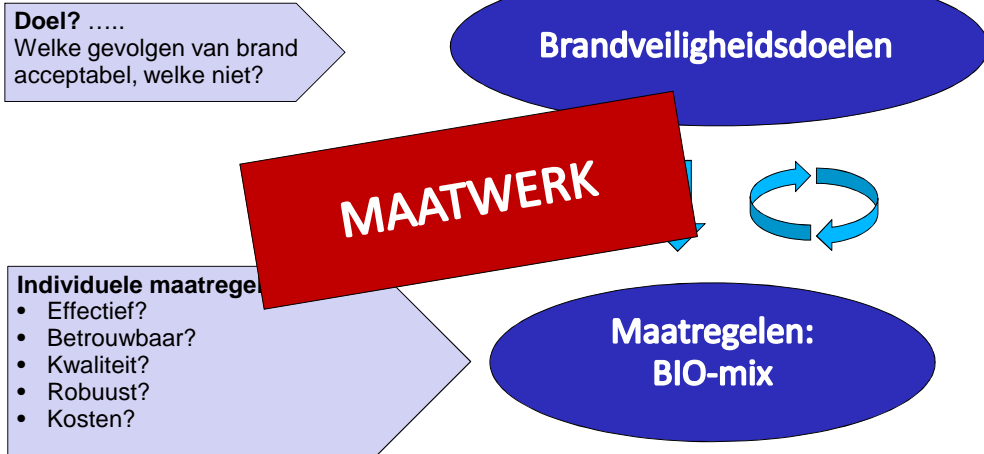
**Doel?** …..
Welke gevolgen van brand acceptabel, welke niet?

Brandveiligheidsdoelen

MAATWERK

**Individuele maatregel**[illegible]
- Effectief?
- Betrouwbaar?
- Kwaliteit?
- Robuust?
- Kosten?

Maatregelen:
BIO-mix